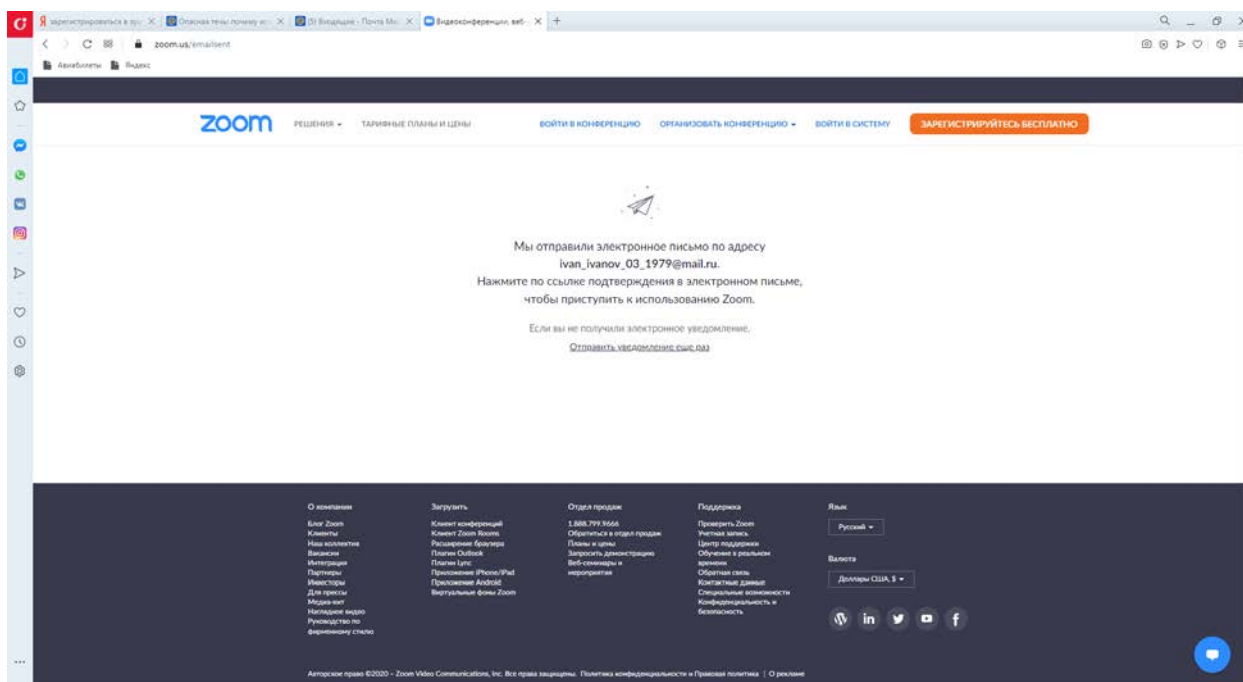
зарегистрироваться в зу... × Опасная темы почему ис... × (5) Входящие - Почта Mo... × Видеоконференции, веб-... × +

zoom.us/emailsent

Авиабилеты Яндекс

zoom РЕШЕНИЯ ▾ ТАРИФНЫЕ ПЛАНЫ И ЦЕНЫ ВОЙТИ В КОНФЕРЕНЦИЮ ОРГАНИЗОВАТЬ КОНФЕРЕНЦИЮ ▾ ВОЙТИ В СИСТЕМУ ЗАРЕГИСТРИРУЙТЕСЬ БЕСПЛАТНО

Мы отправили электронное письмо по адресу ivan_ivanov_03_1979@mail.ru. Нажмите по ссылке подтверждения в электронном письме, чтобы приступить к использованию Zoom.

Если вы не получили электронное уведомление,

Отправить уведомление еще раз

О компании
Блог Zoom
Клиенты
Наш коллектив
Вакансии
Интеграция
Партнеры
Инвесторы
Для прессы
Медиа-кит
Наглядное видео
Руководство по фирменному стилю

Загрузить
Клиент конференций
Клиент Zoom Rooms
Расширение браузера
Плагин Outlook
Плагин Lync
Приложение iPhone/iPad
Приложение Android
Виртуальные фоны Zoom

Отдел продаж
1.888.799.9666
Обратиться в отдел продаж
Планы и цены
Запросить демонстрацию
Веб-семинары и мероприятия

Поддержка
Проверить Zoom
Учетная запись
Центр поддержки
Обучение в реальном времени
Обратная связь
Контактные данные
Специальные возможности
Конфиденциальность и безопасность

Язык
Русский ▾
Валюта
Доллары США, $ ▾

Авторское право ©2020 - Zoom Video Communications, Inc. Все права защищены. Политика конфиденциальности и Правовая политика | О рекламе